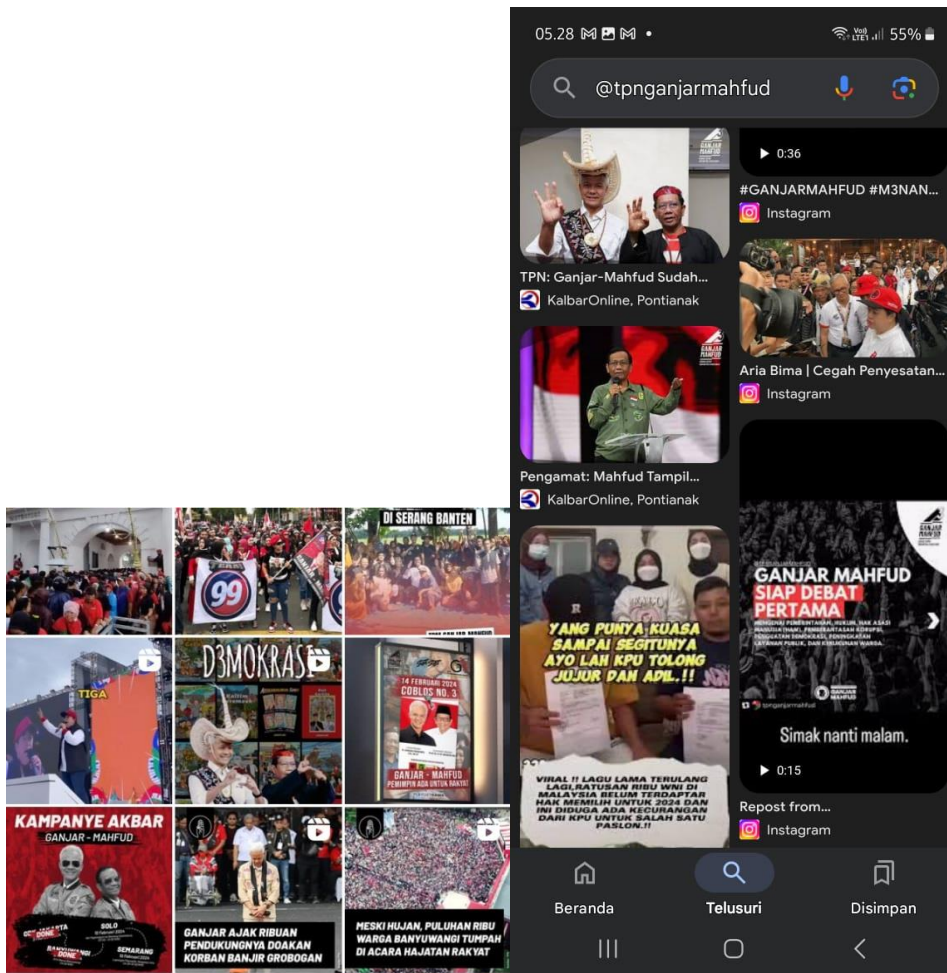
DI SERANG BANTEN

99

TIGA

D3MOKRASI

14 FEBRUARI 2024
COBLOS NO. 3

GANJAR - MAHFUD
PEMIMPIN ADA UNTUK RAKYAT

KAMPANYE AKBAR
GANJAR - MAHFUD

SOLO

SEMARANG

GANJAR AJAK RIBUAN PENDUKUNGNYA DOAKAN KORBAN BANJIR GROBOGAN

MESKI HUJAN, PULUHAN RIBU WARGA BANYUWANGI TUMPAH DI ACARA HAJATAN RAKYAT

05.28 55%

@tpnganjarmahfud

TPN: Ganjar-Mahfud Sudah...
KalbarOnline, Pontianak

0:36
#GANJARMAHFUD #M3NAN...
Instagram

Aria Bima | Cegah Penyesatan...
Instagram

Pengamat: Mahfud Tampil...
KalbarOnline, Pontianak

YANG PUNYA KUASA SAMPAI SEGITUNYA AYO LAH KPU TOLONG JUJUR DAN ADIL..!!

VIRAL !! LAGU LAMA TERULANG LAGI,RATUSAN RIBU WNI DI MALAYSIA BELUM TERDAFTAR HAK MEMILIH UNTUK 2024 DAN INI DIDUGA ADA KECURANGAN DARI KPU UNTUK SALAH SATU PASLON..!!

GANJAR MAHFUD
SIAP DEBAT PERTAMA

Simak nanti malam.

0:15
Repost from...
Instagram

Beranda
Telusuri
Disimpan